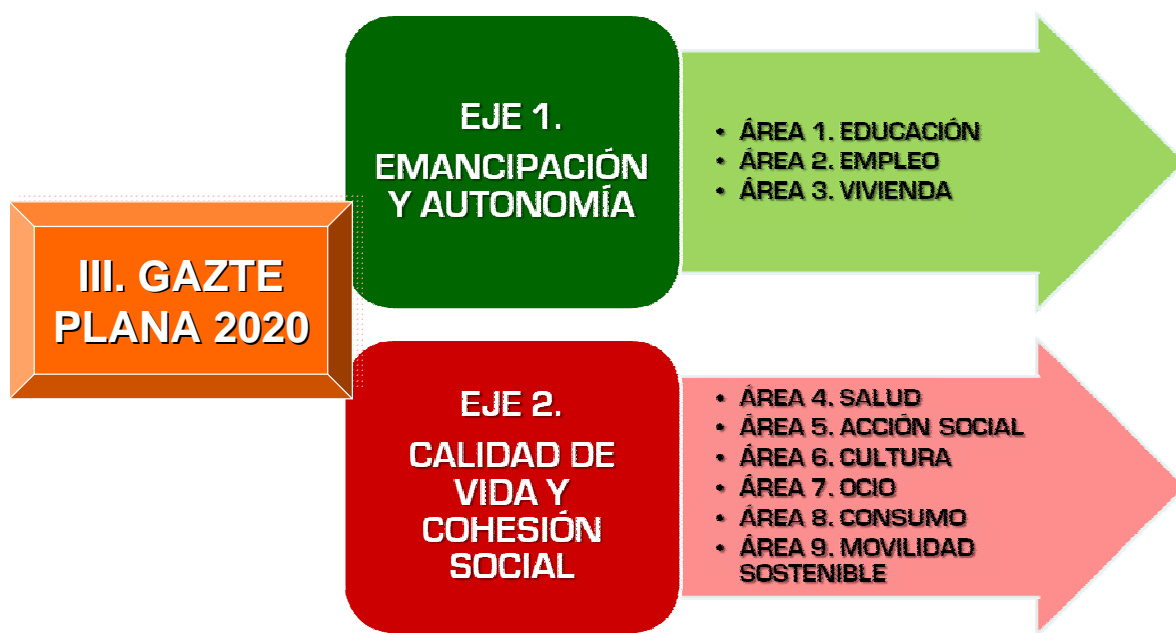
III. GAZTE PLANA 2020

EJE 1.
EMANCIPACIÓN Y AUTONOMÍA

- ÁREA 1. EDUCACIÓN
- ÁREA 2. EMPLEO
- ÁREA 3. VIVIENDA

EJE 2.
CALIDAD DE VIDA Y COHESIÓN SOCIAL

- ÁREA 4. SALUD
- ÁREA 5. ACCIÓN SOCIAL
- ÁREA 6. CULTURA
- ÁREA 7. OCIO
- ÁREA 8. CONSUMO
- ÁREA 9. MOVILIDAD SOSTENIBLE